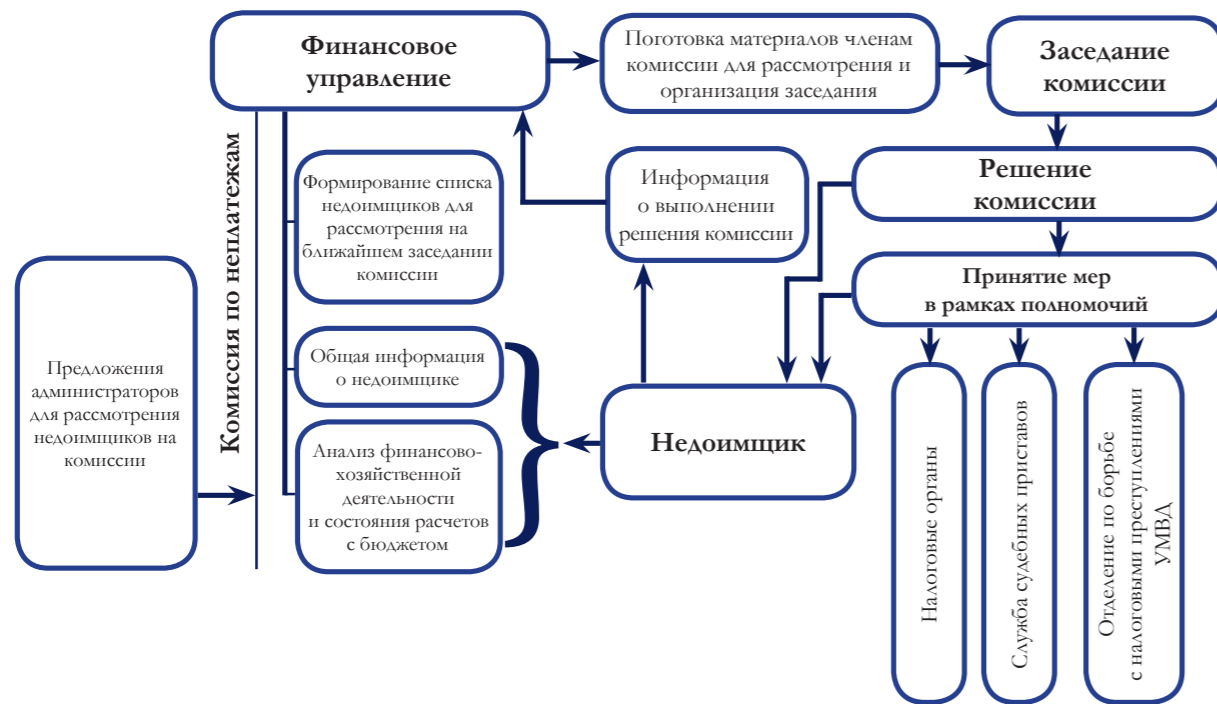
Финансовое управление

Поготовка материалов членам комиссии для рассмотрения и организация заседания

Заседание комиссии

Решение комиссии

Информация о выполнении решения комиссии

Формирование списка недоимщиков для рассмотрения на ближайшем заседании комиссии

Комиссия по неплатежам

Принятие мер в рамках полномочий

Предложения администраторов для рассмотрения недоимщиков на комиссии

Общая информация о недоимщике

Анализ финансово-хозяйственной деятельности и состояния расчетов с бюджетом

Недоимщик

Налоговые органы

Служба судебных приставов

Отделение по борьбе с налоговыми преступлениями УМВД